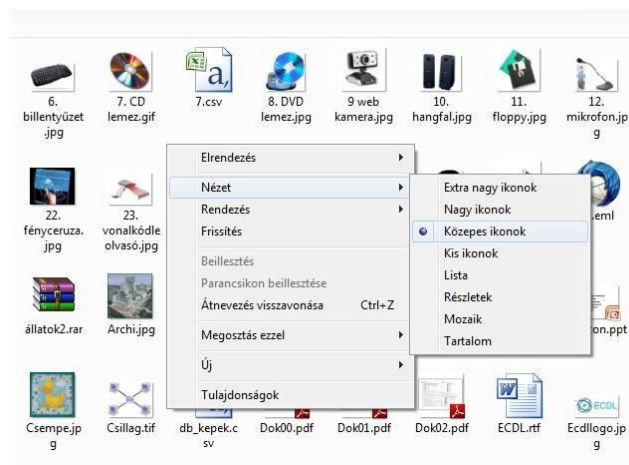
6. billentyűzet.jpg
7. CD lemez.gif
7.csv
8. DVD lemez.jpg
9 web kamera.jpg
10. hangfal.jpg
11. floppy.jpg
12. mikrofon.jpg

22. fényceruza.jpg
23. vonalkódleolvasó.jpg
.eml

állatok2.rar
Archi.jpg
on.ppt

Csempe.jpg
Csillag.tif
db_kepek.csv
Dok00.pdf
Dok01.pdf
Dok02.pdf
ECDL.rtf
ECDL
Ecdllogo.jpg

Elrendezés
Nézet
Rendezés
Frissítés
Beillesztés
Parancsikon beillesztése
Átnevezés visszavonása Ctrl+Z
Megosztás ezzel
Új
Tulajdonságok

Extra nagy ikonok
Nagy ikonok
Közepes ikonok
Kis ikonok
Lista
Részletek
Mozaik
Tartalom